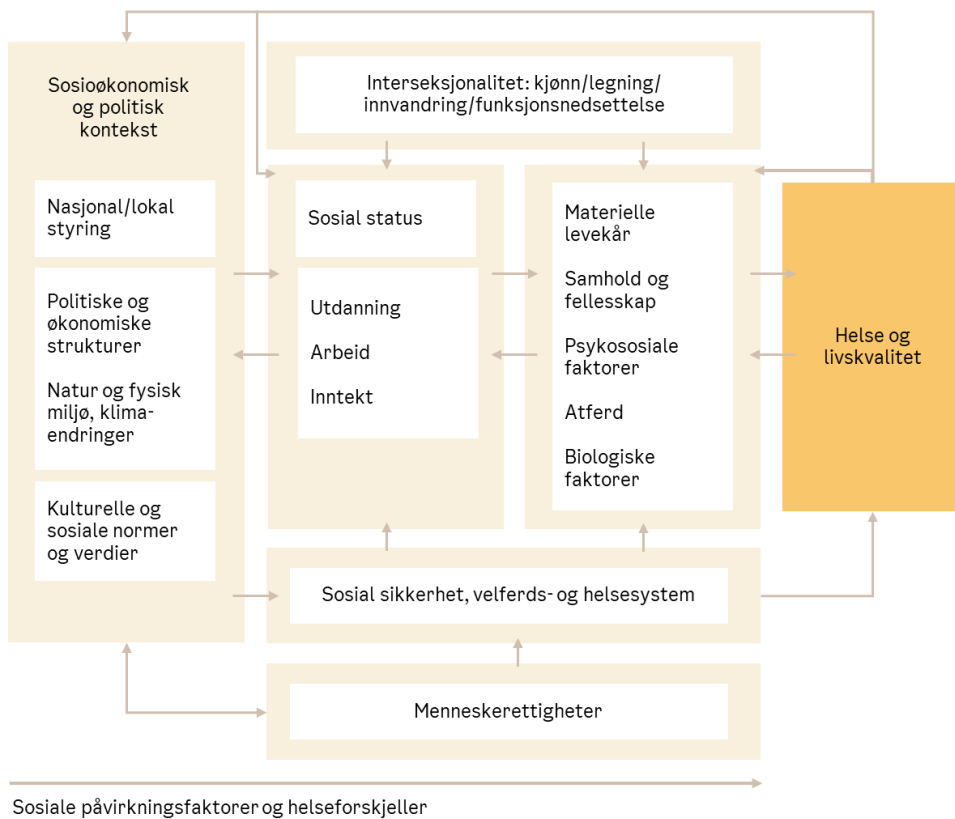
Sosioøkonomisk og politisk kontekst

Nasjonal/lokal styring

Politiske og økonomiske strukturer

Natur og fysisk miljø, klimaendringer

Kulturelle og sosiale normer og verdier

Interseksjonalitet: kjønn/legning/ innvandring/funksjonsnedsettelse

Sosial status

Utdanning

Arbeid

Inntekt

Materielle levekår

Samhold og fellesskap

Psykososiale faktorer

Atferd

Biologiske faktorer

Helse og livskvalitet

Sosial sikkerhet, velferds- og helsesystem

Menneskerettigheter

Sosiale påvirkningsfaktorer og helseforskjeller